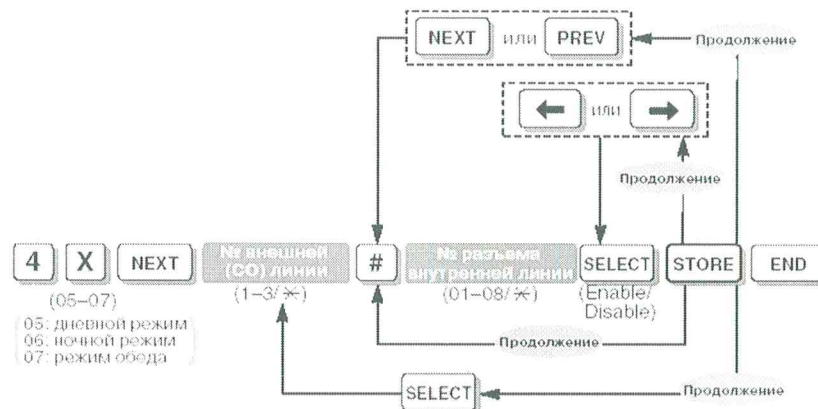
NEXT или PREV

Продолжение

← или →

Продолжение

4 X NEXT № внешней (CO) линии # № разъема внутренней линии SELECT STORE END

(05–07)

05: дневной режим
06: ночной режим
07: режим обеда

(1–3/✱)

(01–08/✱)

(Enable/ Disable)

Продолжение

SELECT

Продолжение